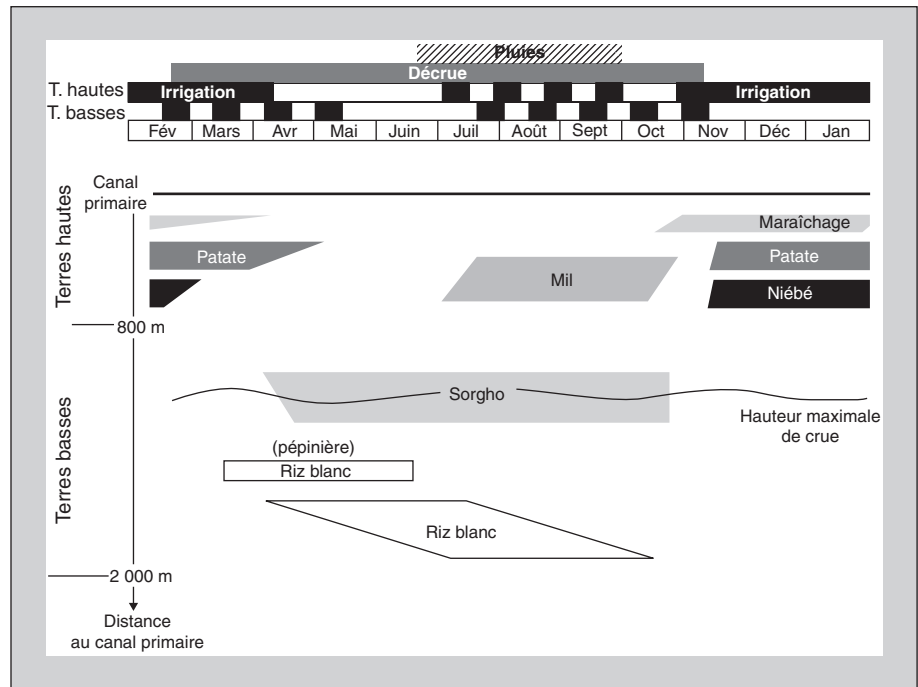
Pluies
Décrue
T. hautes Irrigation Irrigation
T. basses

| Fév | Mars | Avr | Mai | Juin | Juil | Août | Sept | Oct | Nov | Déc | Jan |
|---|---|---|---|---|---|---|---|---|---|---|---|

Canal primaire

Terres hautes

Maraîchage
Patate
Patate
Mil
Niébé

800 m

Terres basses

Sorgho
Hauteur maximale de crue

(pépinière)
Riz blanc

Riz blanc

2 000 m

Distance au canal primaire